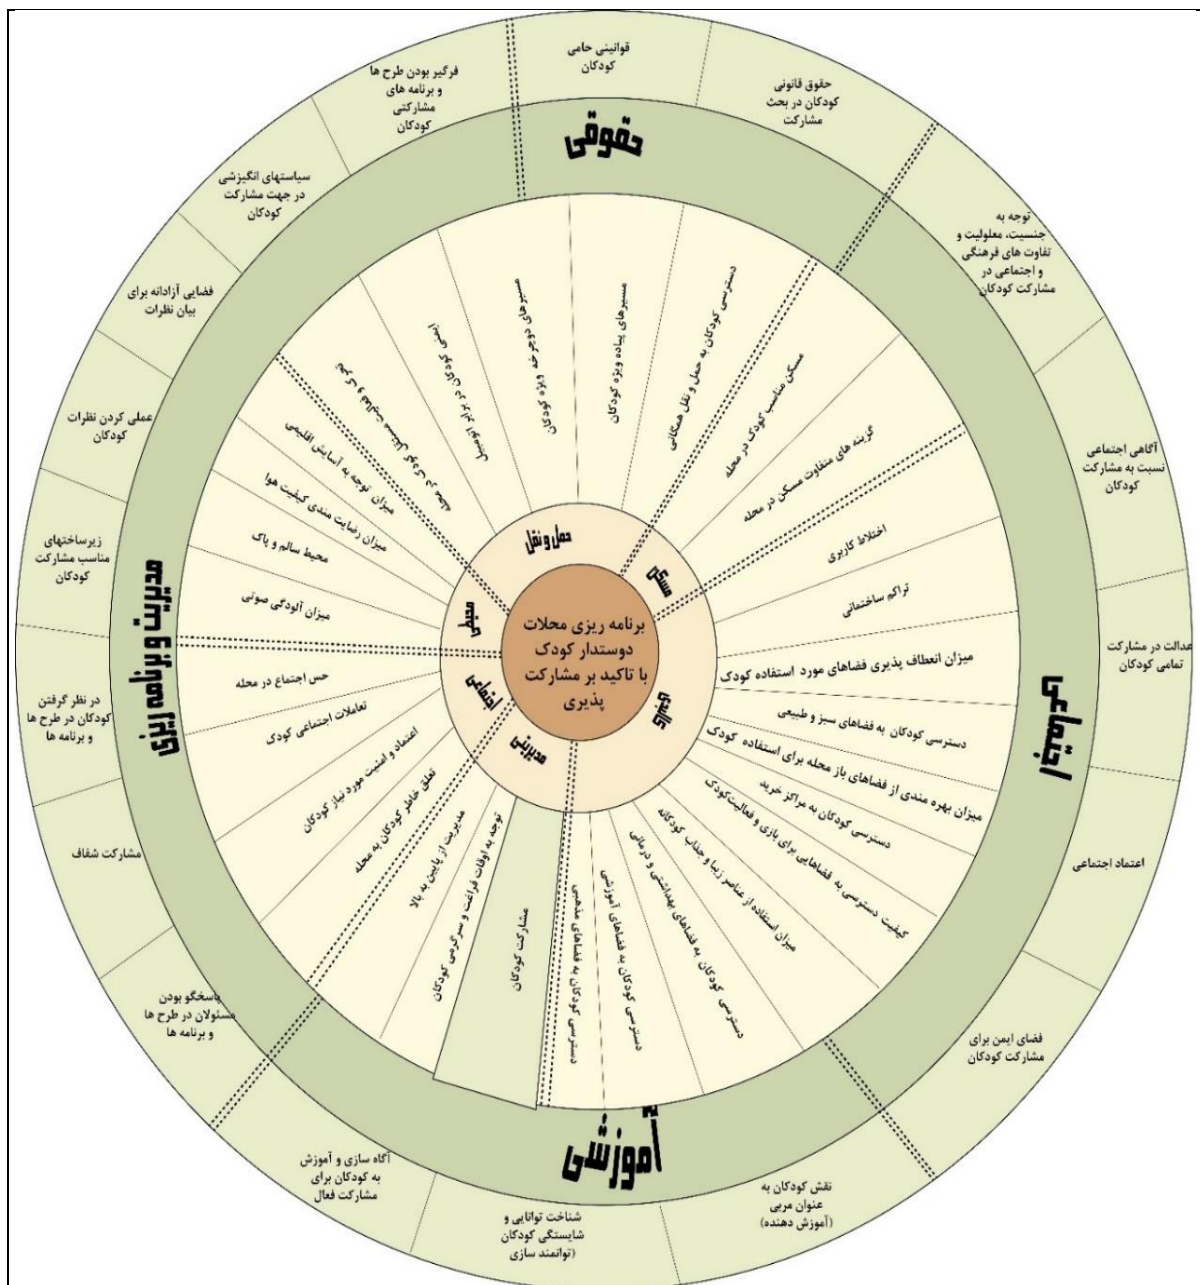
برنامه ریزی محلات دوستدار کودک با تاکید بر مشارکت پذیری

حمل و نقل
مسکن
کاربری
مدیریتی
اجتماعی
محیطی

مسیرهای پیاده ویژه کودکان
مسیرهای دوچرخه ویژه کودکان
ایمنی کودکان در برابر وسایل نقلیه
دسترسی کودکان به حمل و نقل همگانی
مسکن مناسب کودک در محله
گزینه های متفاوت مسکن در محله
اختلاط کاربری
تراکم ساختمانی
میزان انعطاف پذیری فضاهای مورد استفاده کودک
دسترسی کودکان به فضاهای سبز و طبیعی
میزان بهره مندی از فضاهای باز محله برای استفاده کودک
دسترسی کودکان به مراکز خرید
کیفیت دسترسی به فضاهایی برای بازی و فعالیت کودک
میزان استفاده از عناصر زیبا و جذاب کودکانه
دسترسی کودکان به فضاهای بهداشتی و درمانی
دسترسی کودکان به فضاهای آموزشی
دسترسی کودکان به فضاهای مذهبی
مشارکت کودکان
توجه به اوقات فراغت و سرگرمی کودکان
مدیریت از پایین به بالا
تعلق خاطر کودکان به محله
اعتماد و امنیت مورد نیاز کودکان
تعاملات اجتماعی کودک
حس اجتماع در محله
میزان آلودگی صوتی
محیط سالم و پاک
میزان رضایت مندی کیفیت هوا
میزان توجه به آسایش اقلیمی
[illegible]

حقوقی
اجتماعی
آموزشی
مدیریت و برنامه ریزی

قوانینی حامی کودکان
حقوق قانونی کودکان در بحث مشارکت
توجه به جنسیت، معلولیت و تفاوت های فرهنگی و اجتماعی در مشارکت کودکان
آگاهی اجتماعی نسبت به مشارکت کودکان
عدالت در مشارکت تمامی کودکان
اعتماد اجتماعی
فضای ایمن برای مشارکت کودکان
نقش کودکان به عنوان مربی (آموزش دهنده)
شناخت توانایی و شایستگی کودکان (توانمند سازی)
آگاه سازی و آموزش به کودکان برای مشارکت فعال
پاسخگو بودن مسئولان در طرح ها و برنامه ها
مشارکت شفاف
در نظر گرفتن کودکان در طرح ها و برنامه ها
زیرساختهای مناسب مشارکت کودکان
عملی کردن نظرات کودکان
فضایی آزادانه برای بیان نظرات
سیاستهای انگیزشی در جهت مشارکت کودکان
فرگیر بودن طرح ها و برنامه های مشارکتی کودکان